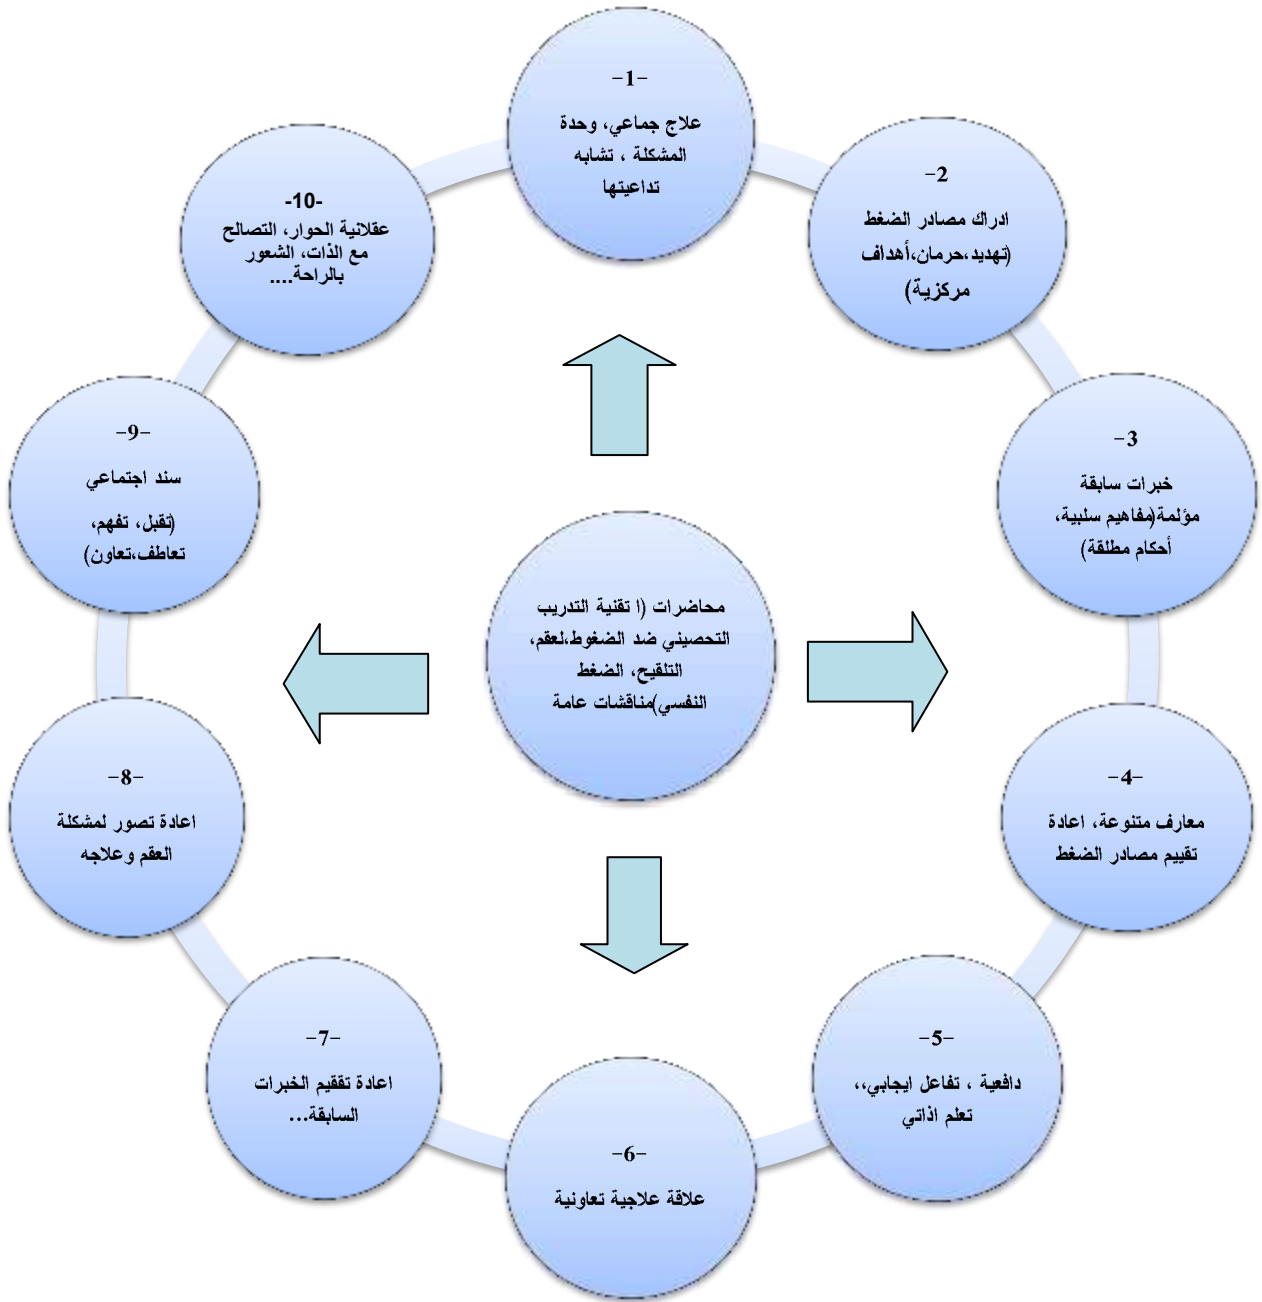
-1-
علاج جماعي، وحدة المشكلة ، تشابه تداعيتها

-2
ادراك مصادر الضغط (تهديد،حرمان،أهداف مركزية)

-3
خبرات سابقة مؤلمة(مفاهيم سلبية، أحكام مطلقة)

-4-
معارف متنوعة، اعادة تقييم مصادر الضغط

-5-
دافعية ، تفاعل ايجابي،، تعلم اذاتي

-6-
علاقة علاجية تعاونية

-7-
اعادة تققيم الخبرات السابقة...

-8-
اعادة تصور لمشكلة العقم وعلاجه

-9-
سند اجتماعي
(تقبل، تفهم، تعاطف،تعاون)

-10-
عقلانية الحوار، التصالح مع الذات، الشعور بالراحة....

محاضرات (ا تقنية التدريب التحصيني ضد الضغوط،لعقم، التلقيح، الضغط النفسي)مناقشات عامة